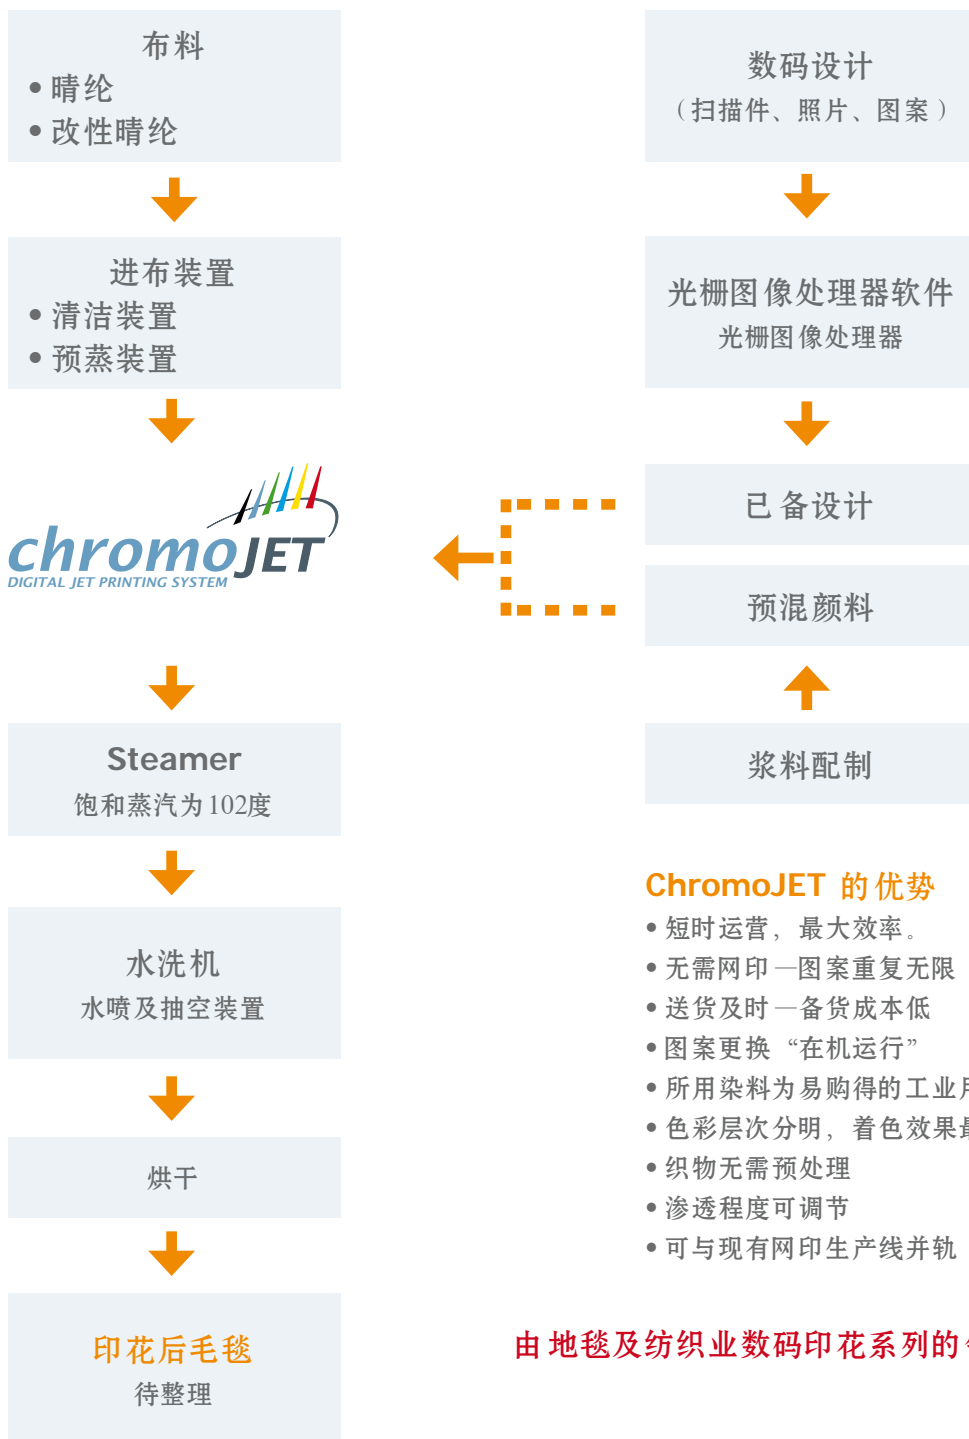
布料
• 晴纶
• 改性晴纶

进布装置
• 清洁装置
• 预蒸装置

chromoJET
DIGITAL JET PRINTING SYSTEM

Steamer
饱和蒸汽为102度

水洗机
水喷及抽空装置

烘干

印花后毛毯
待整理

数码设计
（扫描件、照片、图案）

光栅图像处理器软件
光栅图像处理器

已备设计

预混颜料

浆料配制

ChromoJET 的优势
• 短时运营，最大效率。
• 无需网印 —图案重复无限
• 送货及时 —备货成本低
• 图案更换 “在机运行”
• 所用染料为易购得的工业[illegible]
• 色彩层次分明，着色效果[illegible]
• 织物无需预处理
• 渗透程度可调节
• 可与现有网印生产线并轨

由地毯及纺织业数码印花系列的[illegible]